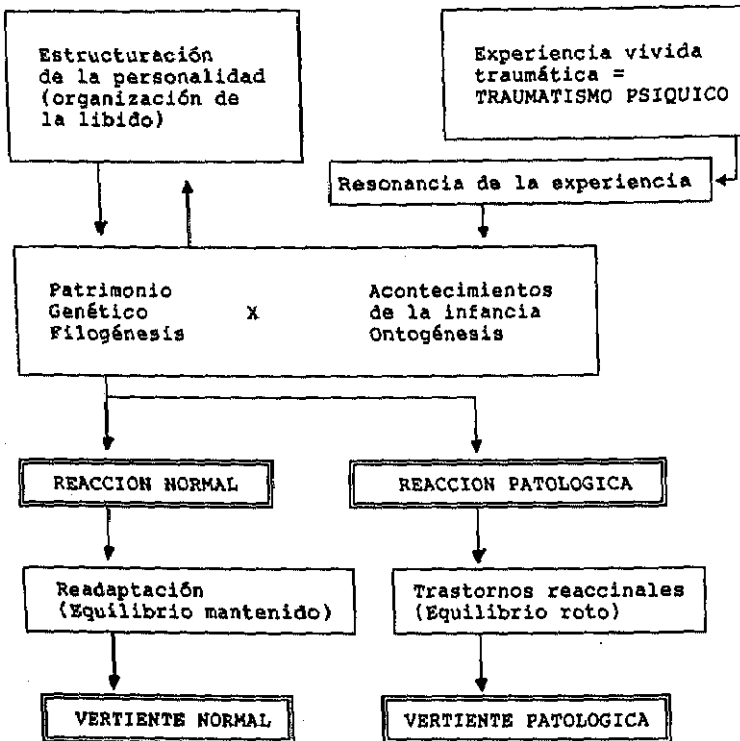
Estructuración de la personalidad (organización de la libido)

Experiencia vivida traumática = TRAUMATISMO PSIQUICO

Resonancia de la experiencia

Patrimonio Genético Filogénesis

X

Acontecimientos de la infancia Ontogénesis

REACCION NORMAL

REACCION PATOLOGICA

Readaptación (Equilibrio mantenido)

Trastornos reaccinales (Equilibrio roto)

VERTIENTE NORMAL

VERTIENTE PATOLOGICA